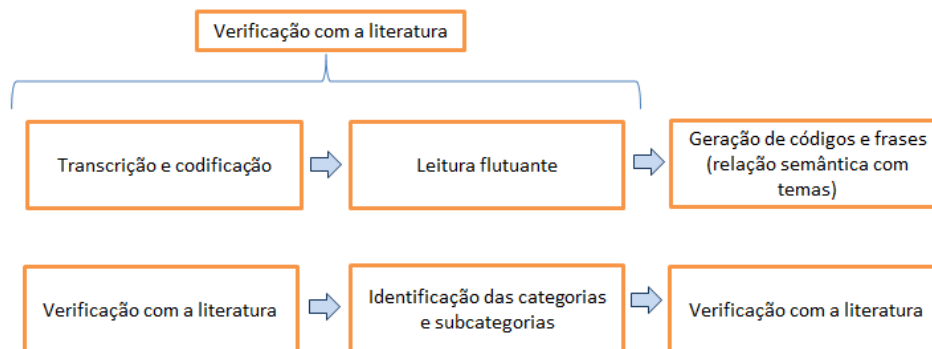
Verificação com a literatura

Transcrição e codificação

Leitura flutuante

Geração de códigos e frases (relação semântica com temas)

Verificação com a literatura

Identificação das categorias e subcategorias

Verificação com a literatura